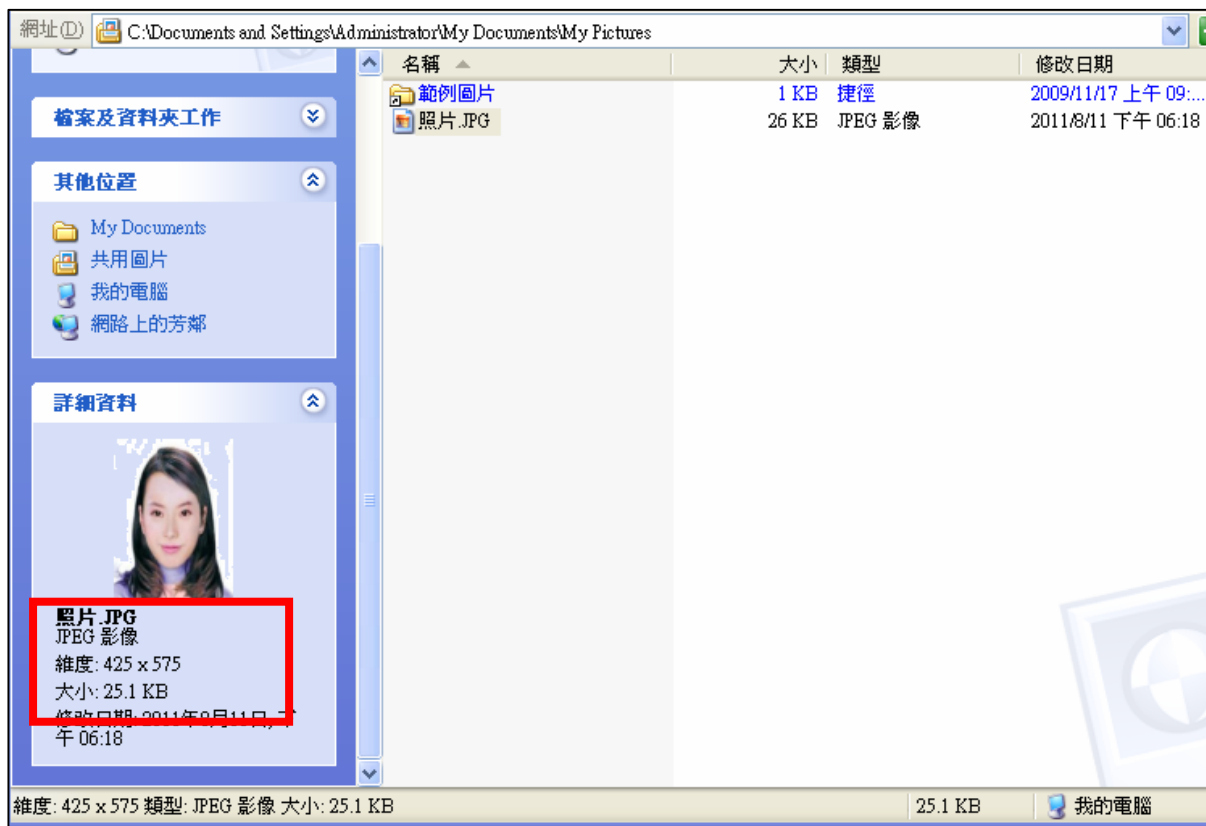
網址(D) C:\Documents and Settings\Administrator\My Documents\My Pictures

檔案及資料夾工作

其他位置

My Documents
共用圖片
我的電腦
網路上的芳鄰

詳細資料

照片.JPG
JPEG 影像
維度: 425 x 575
大小: 25.1 KB
修改日期: 2011年8月11日, 下午 06:18

| 名稱 | 大小 | 類型 | 修改日期 |
|---|---|---|---|
| 範例圖片 | 1 KB | 捷徑 | 2009/11/17 上午 09:... |
| 照片.JPG | 26 KB | JPEG 影像 | 2011/8/11 下午 06:18 |

維度: 425 x 575 類型: JPEG 影像 大小: 25.1 KB    25.1 KB    我的電腦